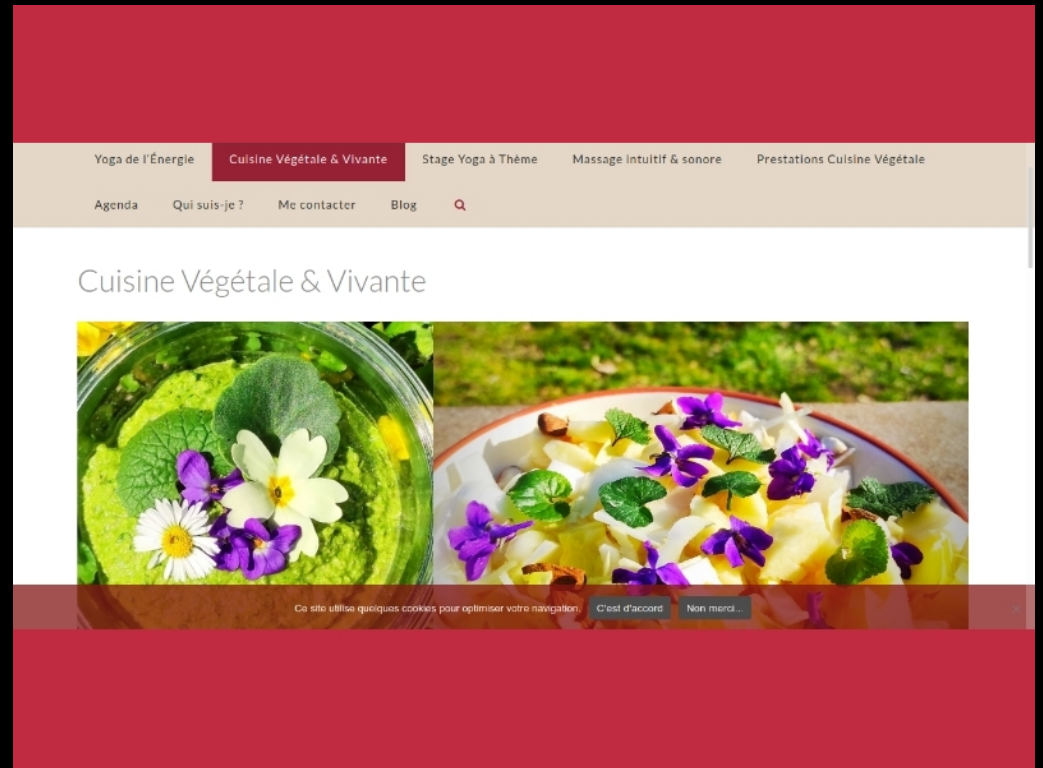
Yoga de l'Énergie | Cuisine Végétale & Vivante | Stage Yoga à Thème | Massage intuitif & sonore | Prestations Cuisine Végétale

Agenda | Qui suis-je ? | Me contacter | Blog

Cuisine Végétale & Vivante

Ce site utilise quelques cookies pour optimiser votre navigation. C'est d'accord Non merci...